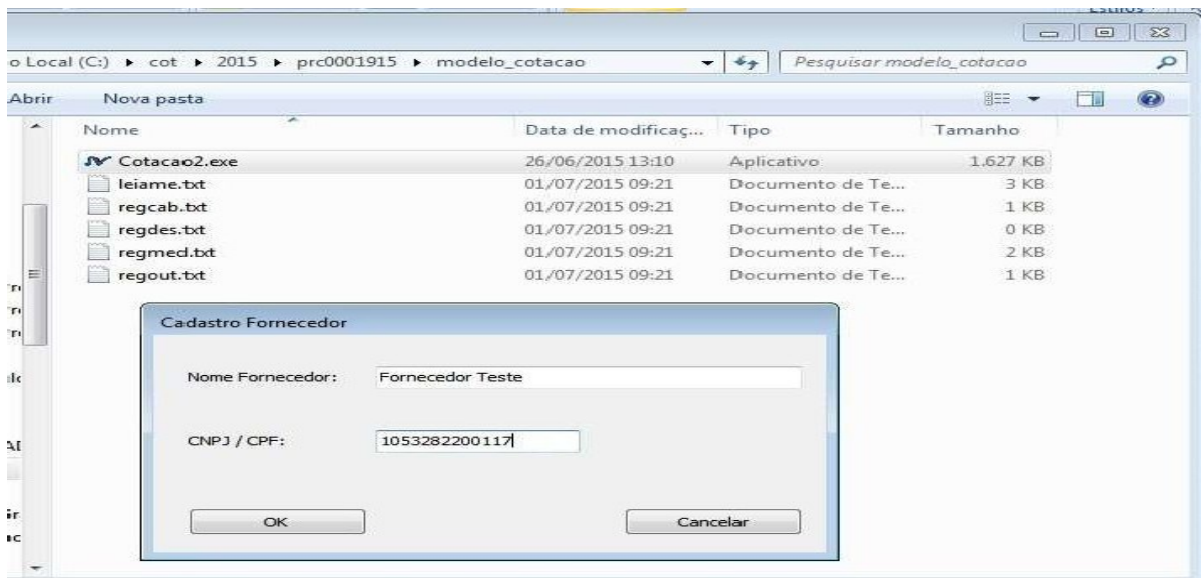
Estilos

o Local (C:) ▸ cot ▸ 2015 ▸ prc0001915 ▸ modelo_cotacao

Pesquisar modelo_cotacao

Abrir Nova pasta

| Nome | Data de modificaç... | Tipo | Tamanho |
|---|---|---|---|
| Cotacao2.exe | 26/06/2015 13:10 | Aplicativo | 1.627 KB |
| leiame.txt | 01/07/2015 09:21 | Documento de Te... | 3 KB |
| regcab.txt | 01/07/2015 09:21 | Documento de Te... | 1 KB |
| regdes.txt | 01/07/2015 09:21 | Documento de Te... | 0 KB |
| regmed.txt | 01/07/2015 09:21 | Documento de Te... | 2 KB |
| regout.txt | 01/07/2015 09:21 | Documento de Te... | 1 KB |

Cadastro Fornecedor

Nome Fornecedor: Fornecedor Teste

CNPJ / CPF: 1053282200117

OK

Cancelar